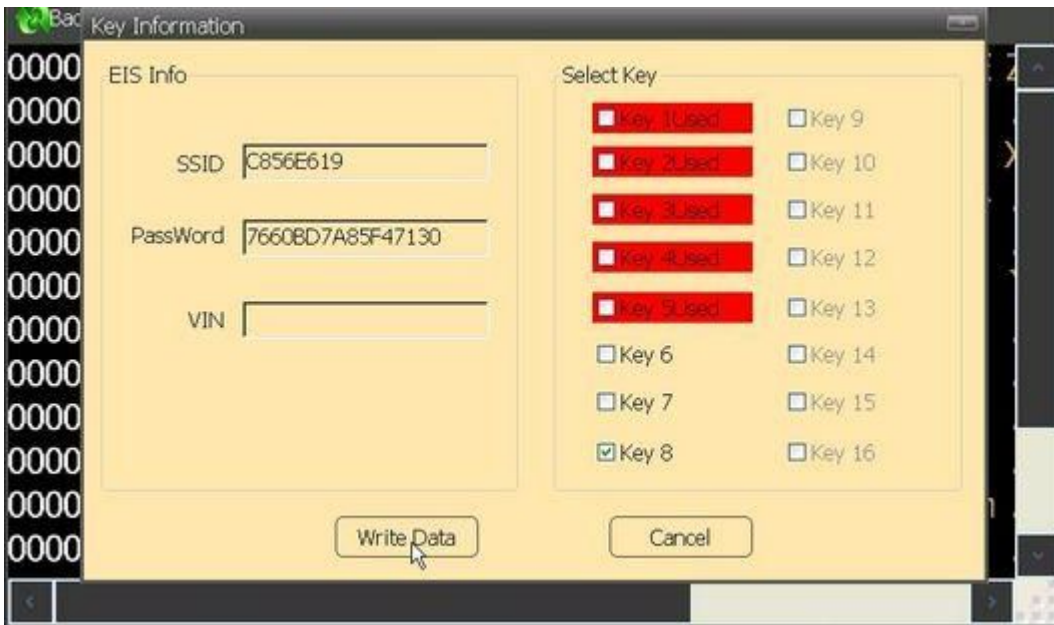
Bac

Key Information

0000
0000
0000
0000
0000
0000
0000
0000
0000
0000
0000
0000

EIS Info

SSID C856E619

PassWord 7660BD7A85F47130

VIN

Select Key

Key 1Used
Key 2Used
Key 3Used
Key 4Used
Key 5Used
Key 6
Key 7
Key 8

Key 9
Key 10
Key 11
Key 12
Key 13
Key 14
Key 15
Key 16

Write Data

Cancel